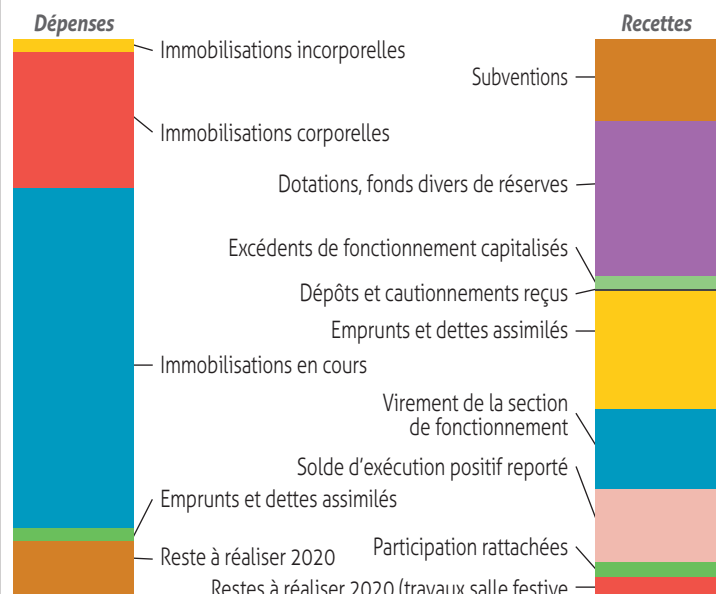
Dépenses

Immobilisations incorporelles

Immobilisations corporelles

Immobilisations en cours

Emprunts et dettes assimilés

Reste à réaliser 2020

Recettes

Subventions

Dotations, fonds divers de réserves

Excédents de fonctionnement capitalisés

Dépôts et cautionnements reçus

Emprunts et dettes assimilés

Virement de la section de fonctionnement

Solde d'exécution positif reporté

Participation rattachées

Restes à réaliser 2020 (travaux salle festive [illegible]